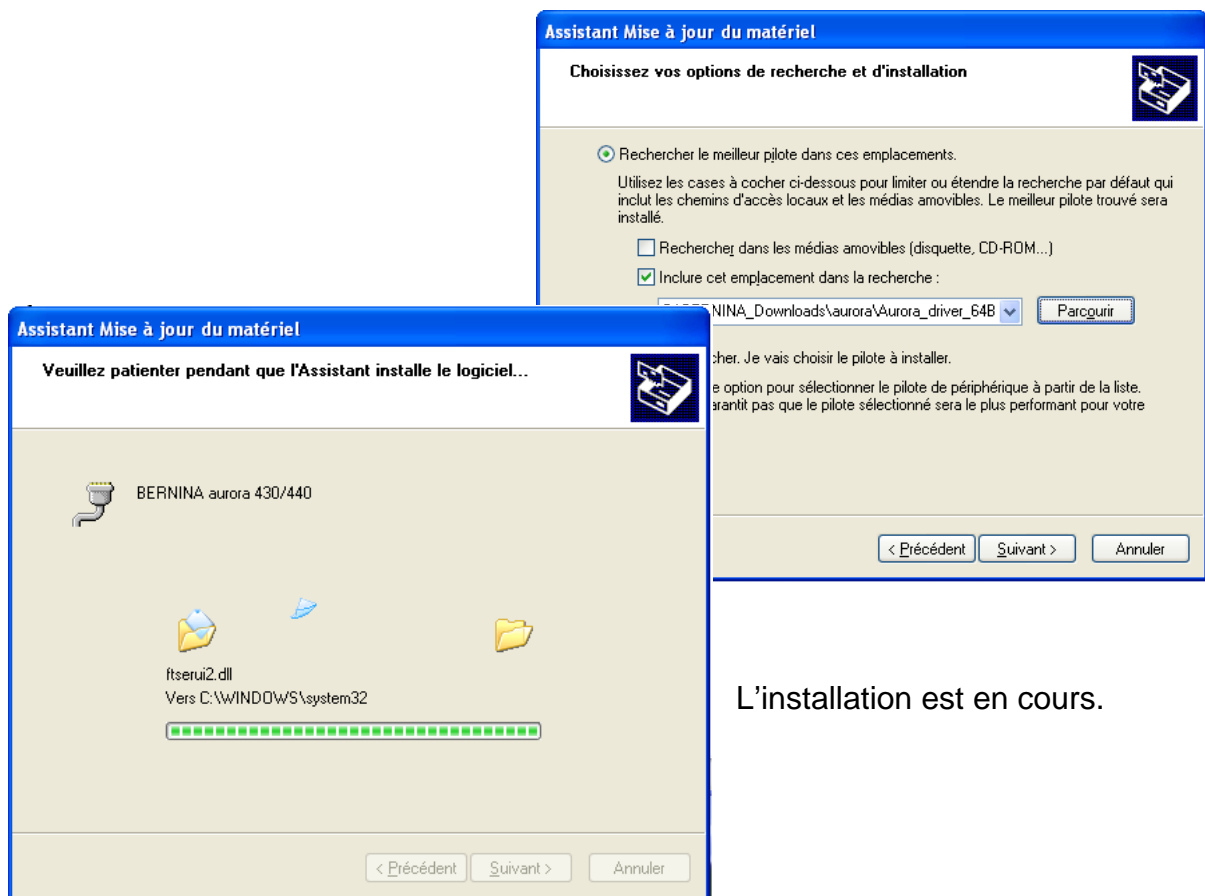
Assistant Mise à jour du matériel

Choisissez vos options de recherche et d'installation

Rechercher le meilleur pilote dans ces emplacements.

Utilisez les cases à cocher ci-dessous pour limiter ou étendre la recherche par défaut qui inclut les chemins d'accès locaux et les médias amovibles. Le meilleur pilote trouvé sera installé.

Rechercher dans les médias amovibles (disquette, CD-ROM...)

Inclure cet emplacement dans la recherche :

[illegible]NINA_Downloads\aurora\Aurora_driver_64B

Parcourir

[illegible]cher. Je vais choisir le pilote à installer.

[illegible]e option pour sélectionner le pilote de périphérique à partir de la liste. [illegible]arantit pas que le pilote sélectionné sera le plus performant pour votre

< Précédent

Suivant >

Annuler

Assistant Mise à jour du matériel

Veuillez patienter pendant que l'Assistant installe le logiciel...

BERNINA aurora 430/440

ftserui2.dll

Vers C:\WINDOWS\system32

< Précédent

Suivant >

Annuler

L'installation est en cours.